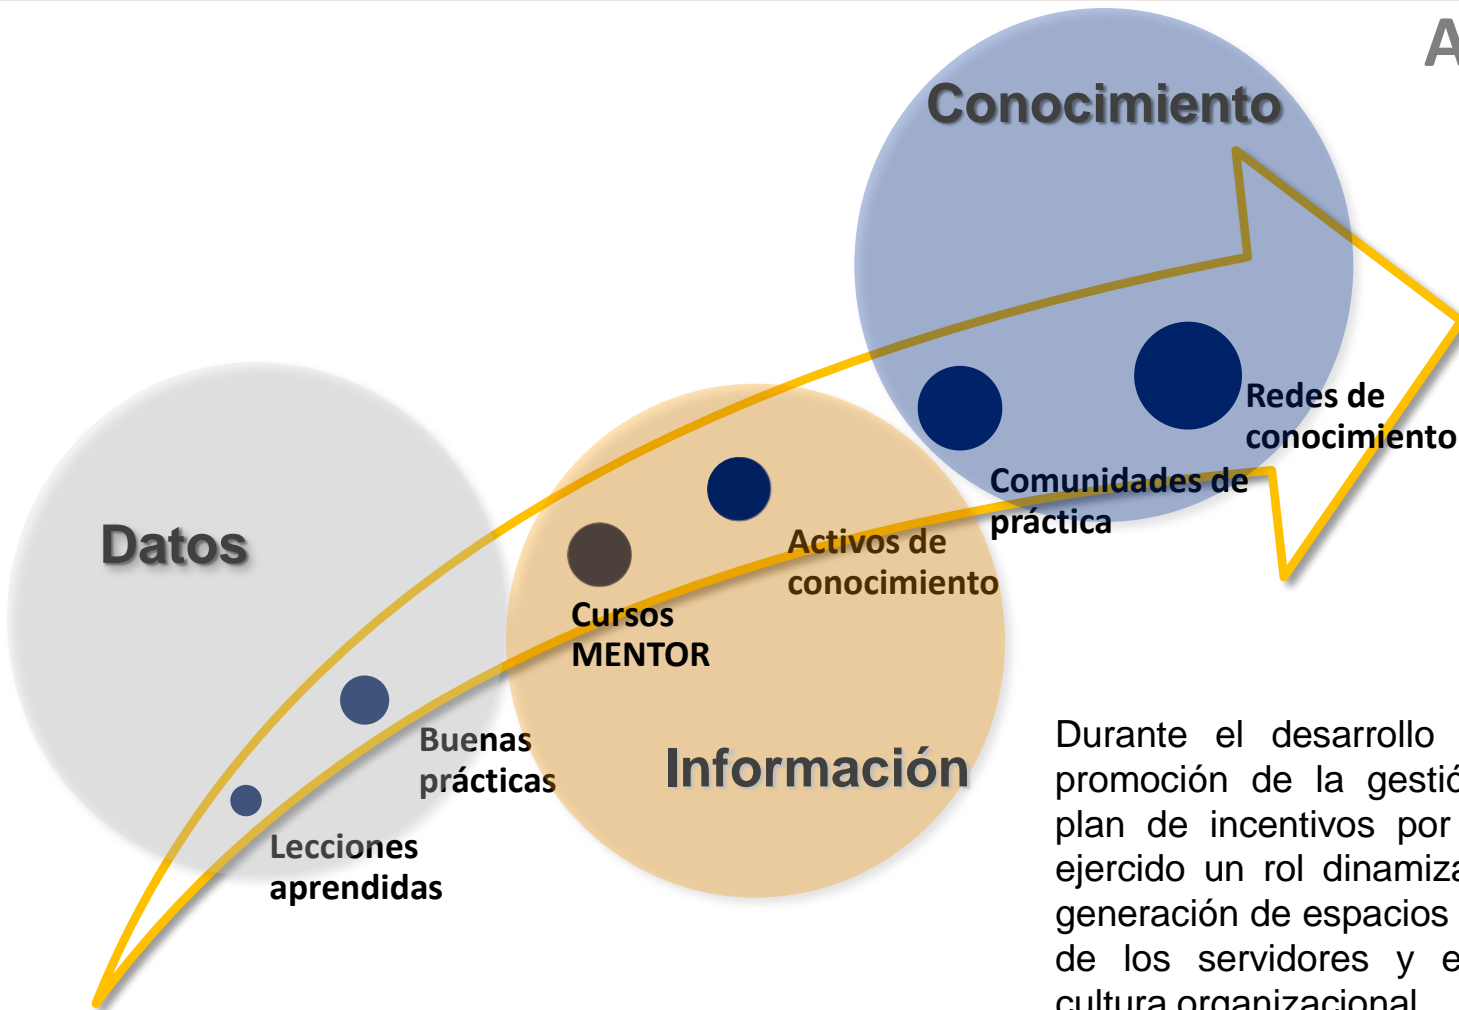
A

Conocimiento

Redes de conocimiento

Comunidades de práctica

Activos de conocimiento

Cursos MENTOR

Datos

Buenas prácticas

Lecciones aprendidas

Información

Durante el desarrollo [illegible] promoción de la gestió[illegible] plan de incentivos por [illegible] ejercido un rol dinamiza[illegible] generación de espacios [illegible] de los servidores y e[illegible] cultura organizacional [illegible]